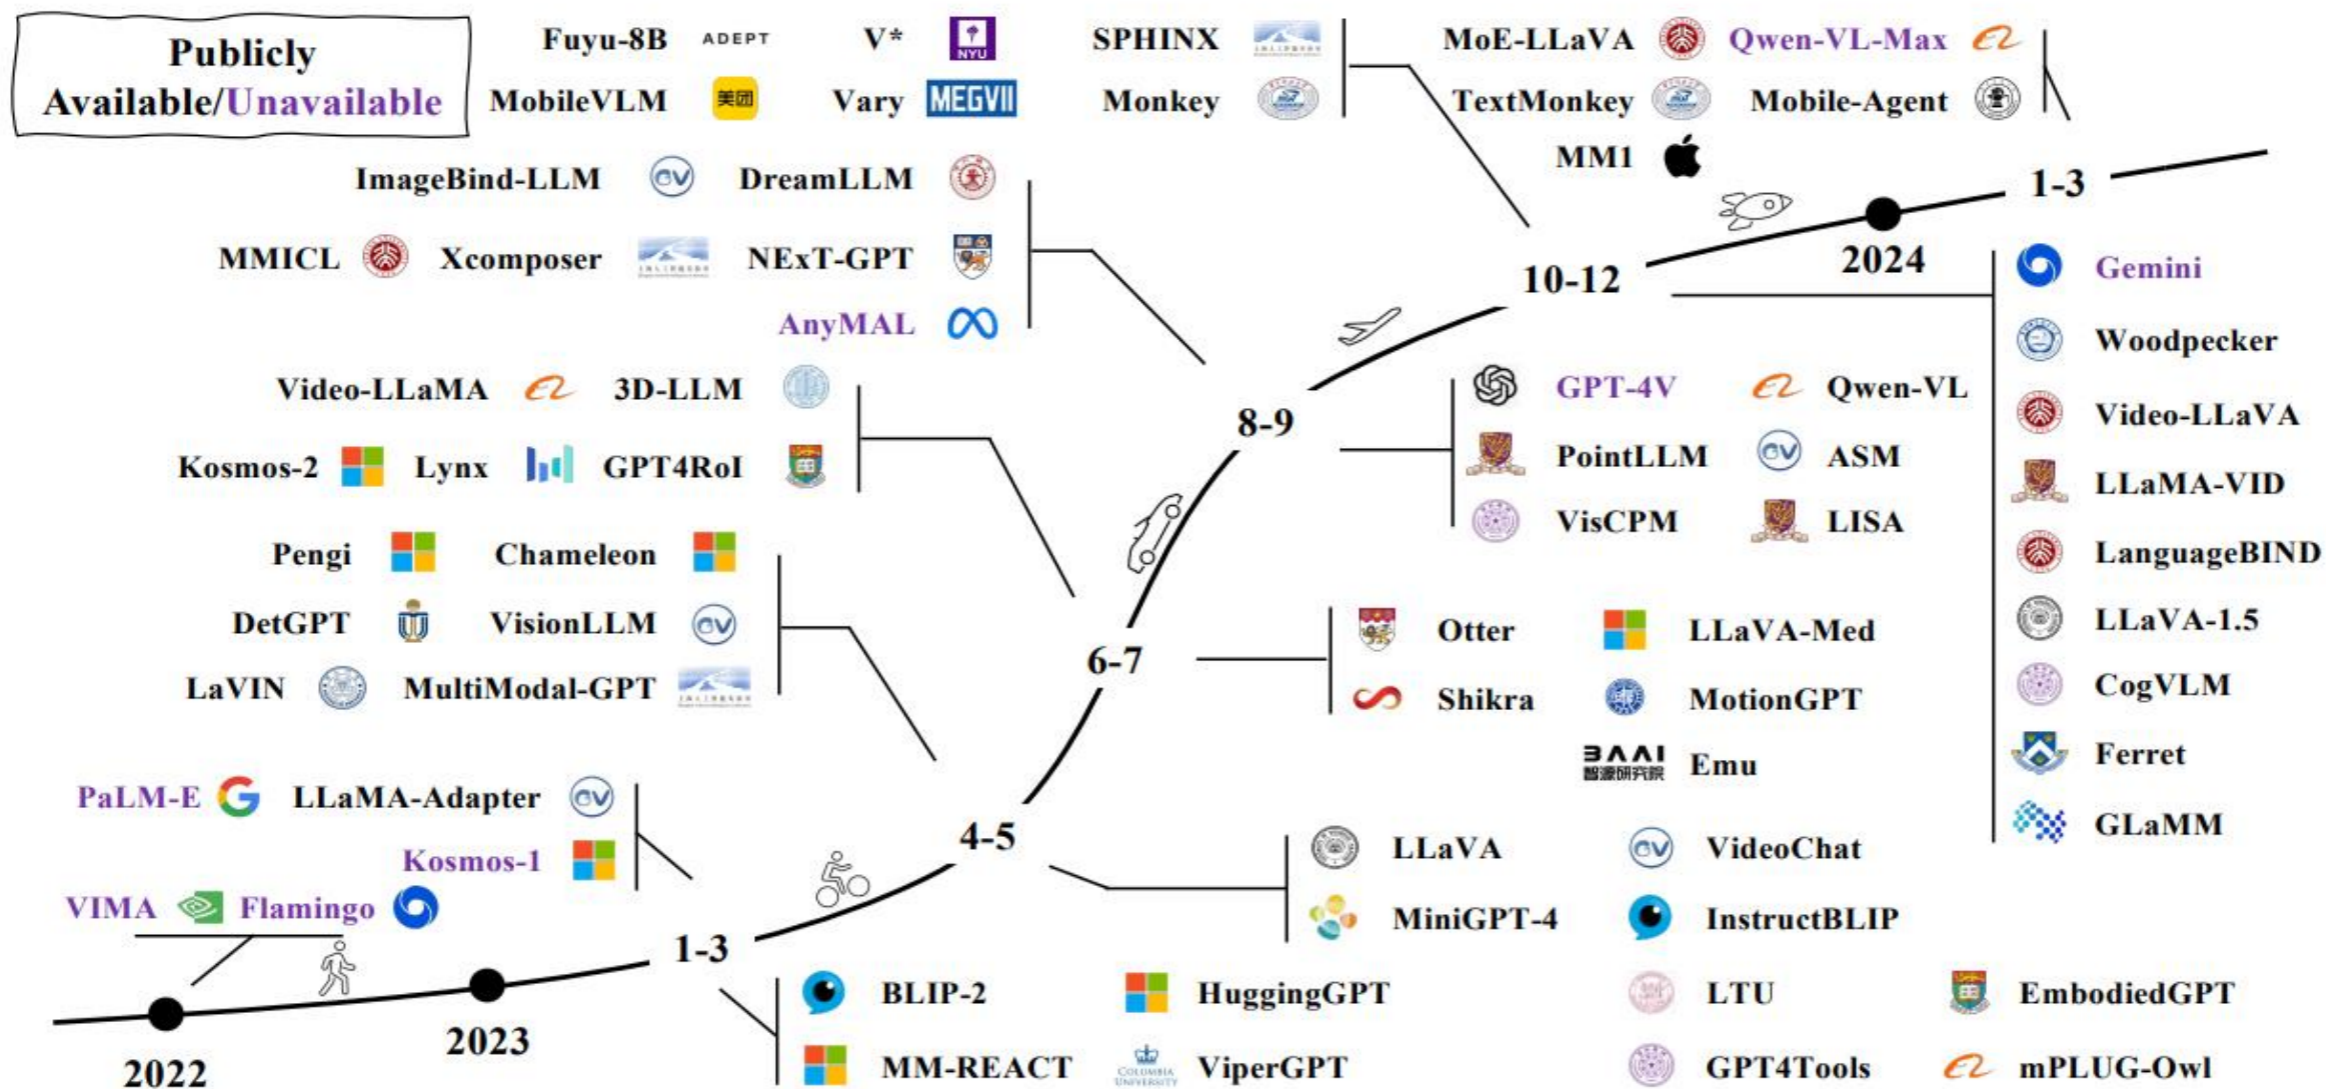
Publicly Available/Unavailable

Fuyu-8B ADEPT V* NYU SPHINX MoE-LLaVA Qwen-VL-Max
MobileVLM 美团 Vary MEGVII Monkey TextMonkey Mobile-Agent
MM1

ImageBind-LLM DreamLLM
MMICL Xcomposer NExT-GPT
AnyMAL

1-3
2024
10-12

Gemini
Woodpecker
Video-LLaVA
LLaMA-VID
LanguageBIND
LLaVA-1.5
CogVLM
Ferret
GLaMM

Video-LLaMA 3D-LLM
Kosmos-2 Lynx GPT4RoI

8-9

GPT-4V Qwen-VL
PointLLM ASM
VisCPM LISA

Pengi Chameleon
DetGPT VisionLLM
LaVIN MultiModal-GPT

6-7

Otter LLaVA-Med
Shikra MotionGPT
BAAI 智源研究院 Emu

PaLM-E LLaMA-Adapter
Kosmos-1
VIMA Flamingo

4-5

LLaVA VideoChat
MiniGPT-4 InstructBLIP

1-3
2022
2023

BLIP-2 HuggingGPT LTU EmbodiedGPT
MM-REACT COLUMBIA UNIVERSITY ViperGPT GPT4Tools mPLUG-Owl